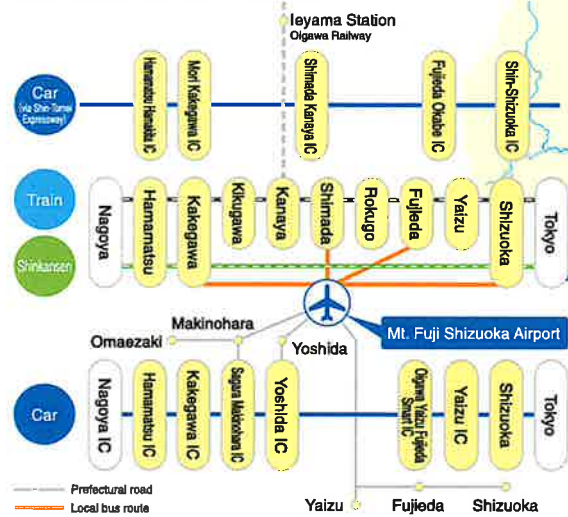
Ieyama Station
Oigawa Railway

Car
(via Shin-Tomei Expressway)

Hamamatsu Hamakita IC
Mori Kakegawa IC
Shimada Kanaya IC
Fujieda Okabe IC
Shin-Shizuoka IC

Train

Shinkansen

Nagoya
Hamamatsu
Kakegawa
Kikugawa
Kanaya
Shimada
Rokugo
Fujieda
Yaizu
Shizuoka
Tokyo

Makinohara
Omaezaki
Yoshida
Mt. Fuji Shizuoka Airport

Car

Nagoya IC
Hamamatsu IC
Kakegawa IC
Sagara Makinohara IC
Yoshida IC
Oigawa Yaizu Fujieda Smart IC
Yaizu IC
Shizuoka IC
Tokyo

Prefectural road
Local bus route

Yaizu
Fujieda
Shizuoka